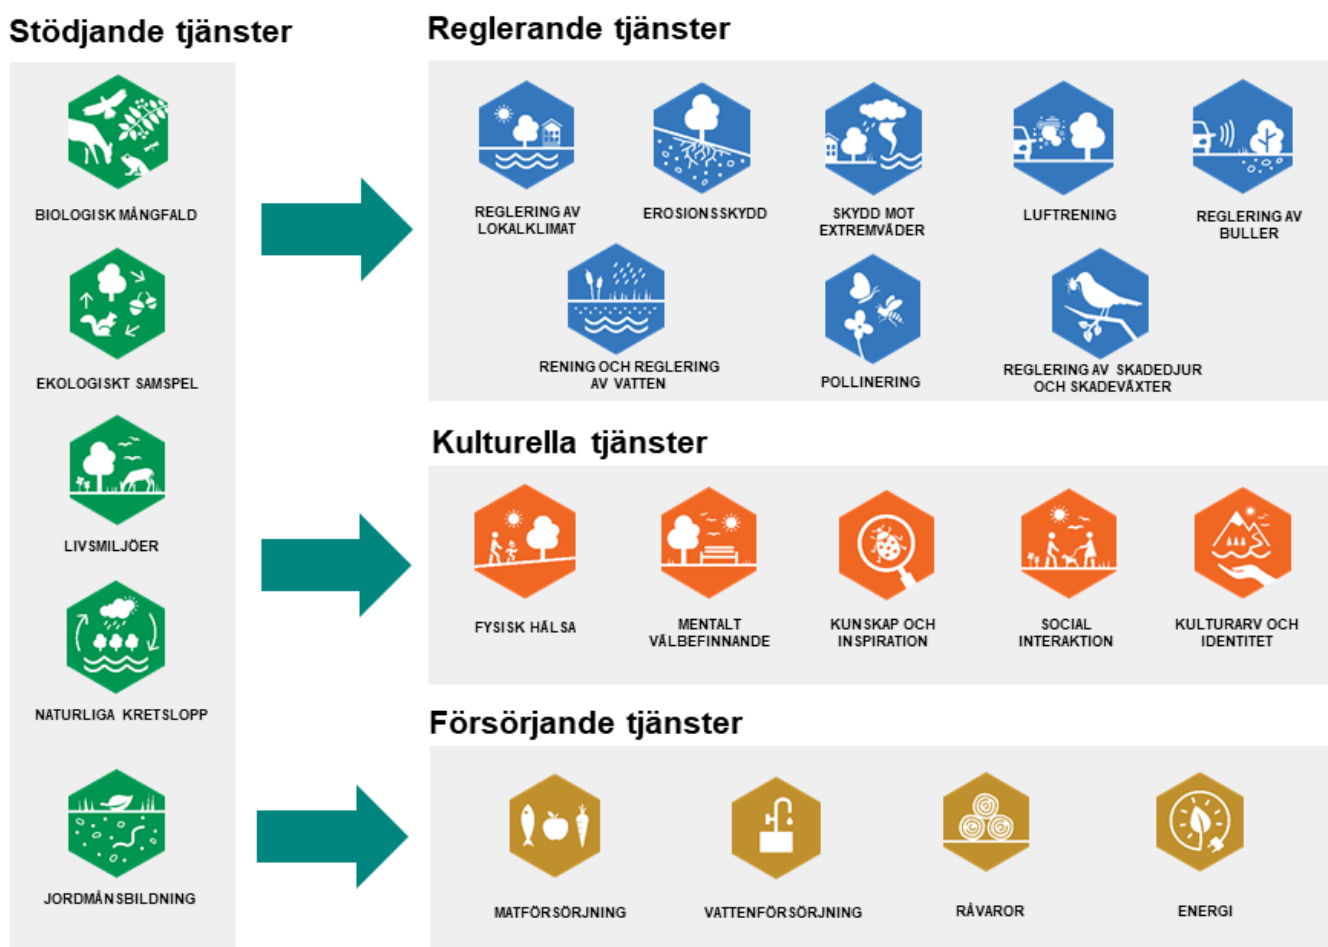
Stödjande tjänster

BIOLOGISK MÅNGFALD

EKOLOGISKT SAMSPEL

LIVSMILJÖER

NATURLIGA KRETSLOPP

JORDMÅNSBILDNING

Reglerande tjänster

REGLERING AV LOKALKLIMAT

EROSIONSSKYDD

SKYDD MOT EXTREMVÄDER

LUFTRENING

REGLERING AV BULLER

RENING OCH REGLERING AV VATTEN

POLLINERING

REGLERING AV SKADEDJUR OCH SKADEVÄXTER

Kulturella tjänster

FYSISK HÄLSA

MENTALT VÄLBEFINNANDE

KUNSKAP OCH INSPIRATION

SOCIAL INTERAKTION

KULTURARV OCH IDENTITET

Försörjande tjänster

MATFÖRSÖRJNING

VATTENFÖRSÖRJNING

RÅVAROR

ENERGI